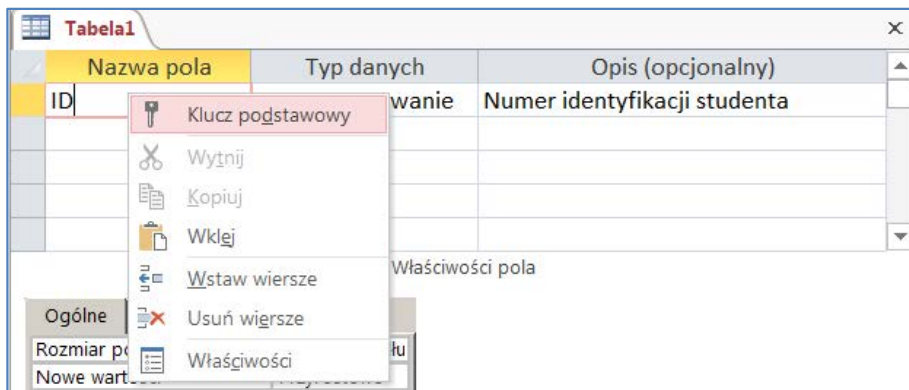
Tabela1

×

| Nazwa pola | Typ danych | Opis (opcjonalny) |
|---|---|---|
| ID | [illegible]wanie | Numer identyfikacji studenta |

Klucz podstawowy
Wytnij
Kopiuj
Wklej
Wstaw wiersze
Usuń wiersze
Właściwości

Właściwości pola

Ogólne

Rozmiar p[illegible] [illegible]łu
Nowe wart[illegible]